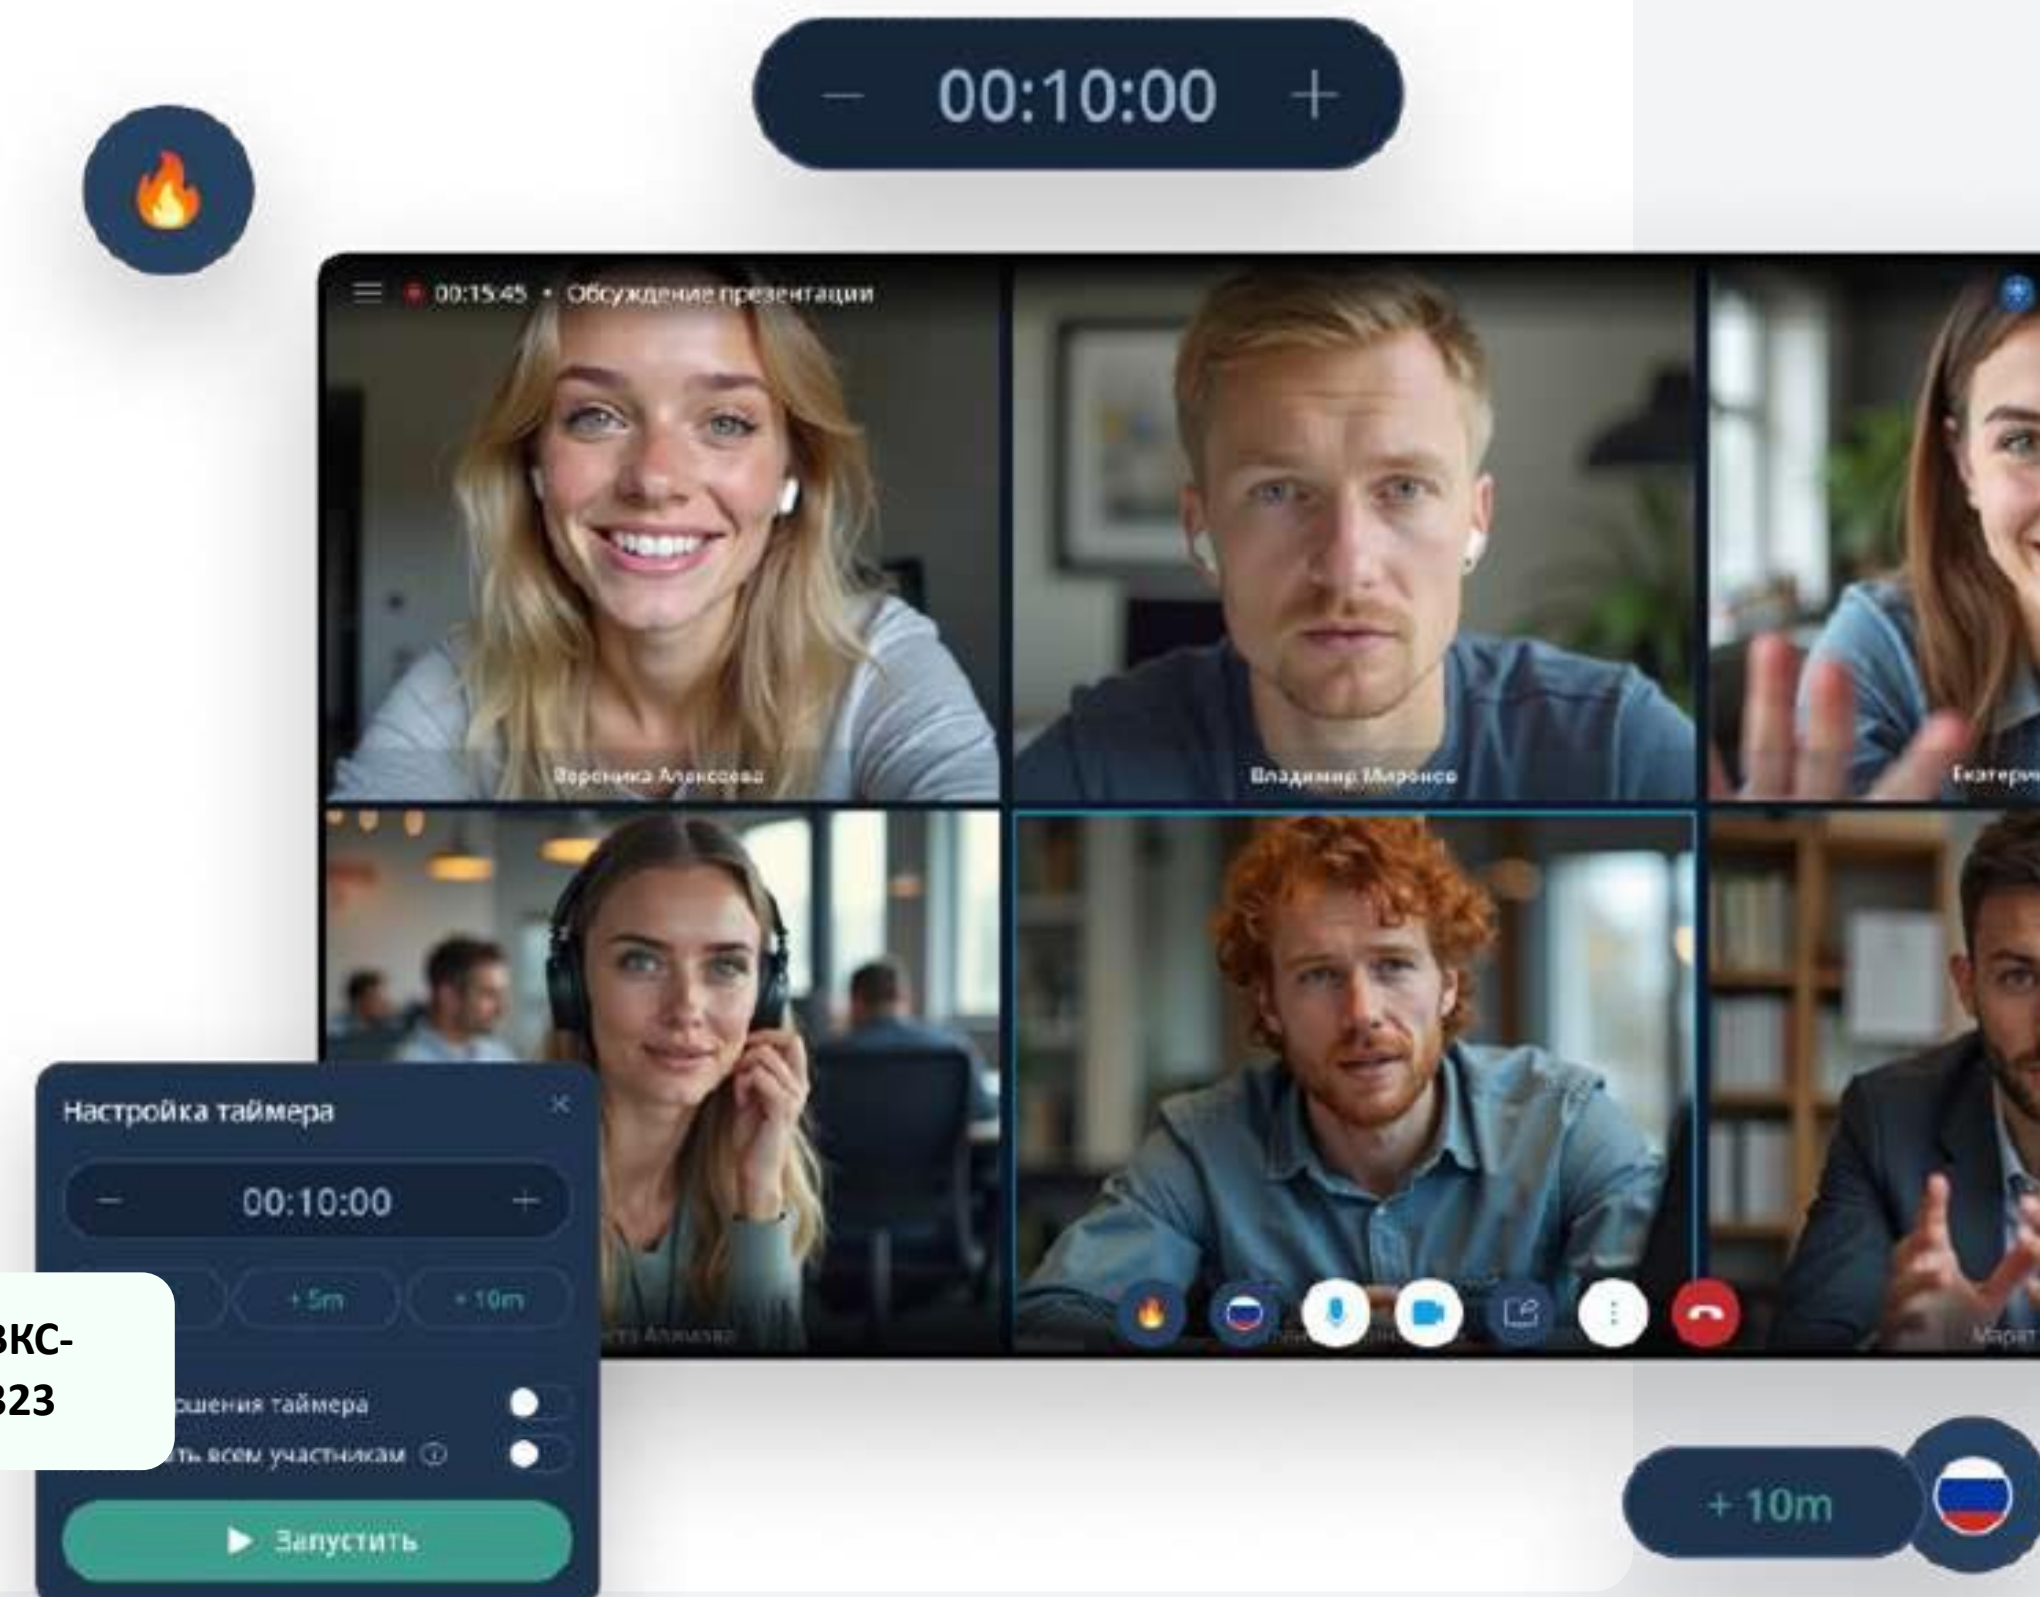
— 00:10:00 +

00:15:45 • Обсуждение презентации

Вероника Алексеева

Владимир Миронов

Екатери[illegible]

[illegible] Алимова

Марат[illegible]

Настройка таймера

— 00:10:00 +

+5m

+10m

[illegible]шения таймера

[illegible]ть всем участникам

Запустить

ВКС-
323

+10m